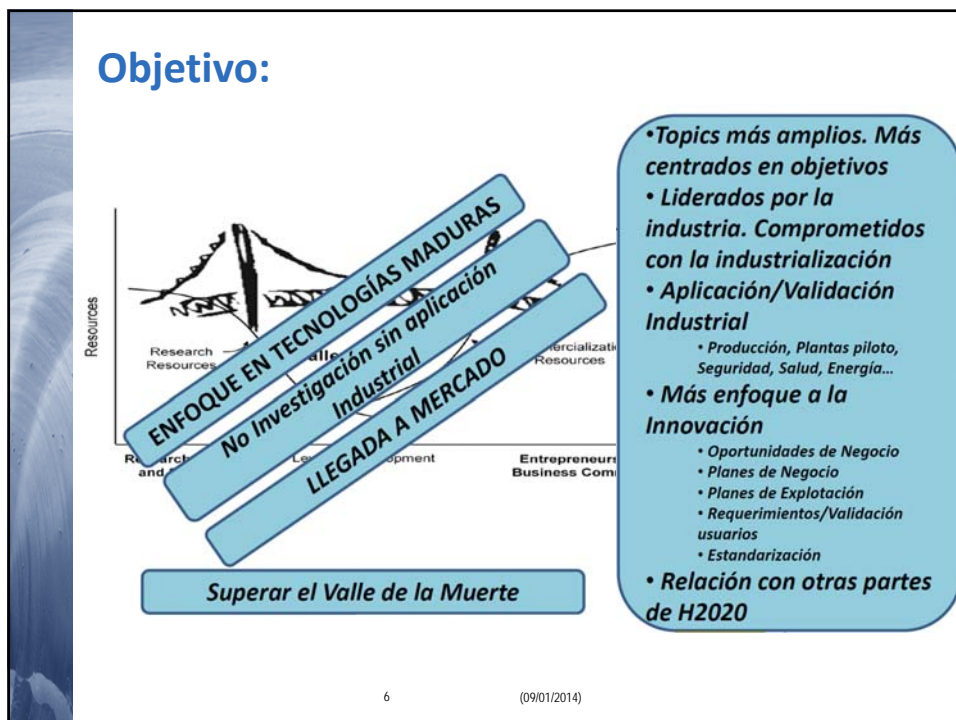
Objetivo:

Resources

Research Resources

Valle

Researc and

Le opment

Entrepreneurs Business Com

mercializati Resources

ENFOQUE EN TECNOLOGÍAS MADURAS

No Investigación sin aplicación Industrial

LLEGADA A MERCADO

Superar el Valle de la Muerte

•Topics más amplios. Más centrados en objetivos
• Liderados por la industria. Comprometidos con la industrialización
• Aplicación/Validación Industrial
• Producción, Plantas piloto, Seguridad, Salud, Energía…
• Más enfoque a la Innovación
• Oportunidades de Negocio
• Planes de Negocio
• Planes de Explotación
• Requerimientos/Validación usuarios
• Estandarización
• Relación con otras partes de H2020

6

(09/01/2014)